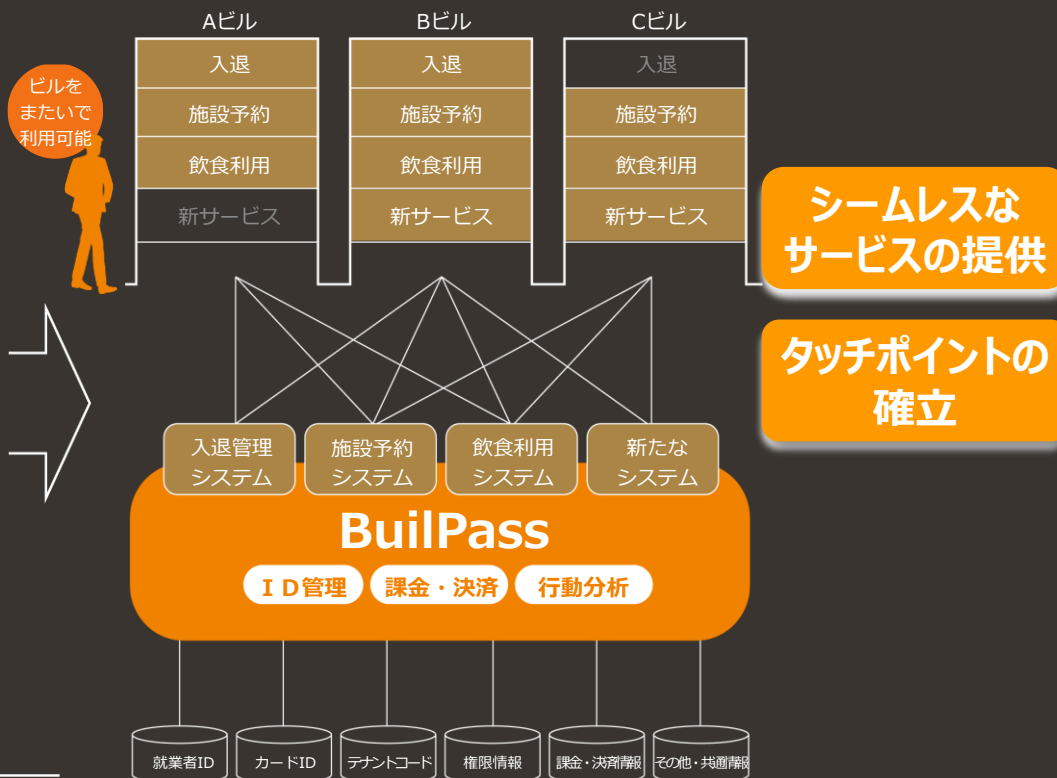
ビルをまたいで利用可能

Aビル

入退

施設予約

飲食利用

新サービス

Bビル

入退

施設予約

飲食利用

新サービス

Cビル

入退

施設予約

飲食利用

新サービス

シームレスなサービスの提供

タッチポイントの確立

入退管理システム

施設予約システム

飲食利用システム

新たなシステム

BuilPass

ＩＤ管理

課金・決済

行動分析

就業者ID

カードID

テナントコード

権限情報

課金・決済情報

その他・共通情報